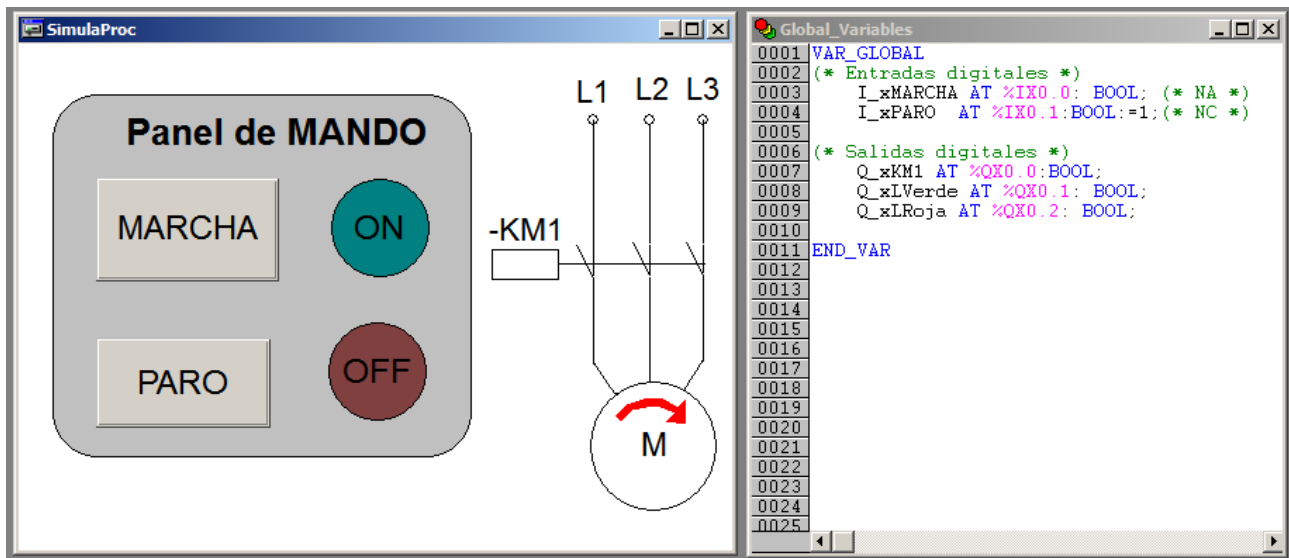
SimulaProc

Panel de MANDO

MARCHA

ON

PARO

OFF

L1 L2 L3

-KM1

M

Global_Variables

0001 VAR_GLOBAL
0002 (* Entradas digitales *)
0003 I_xMARCHA AT %IX0.0: BOOL; (* NA *)
0004 I_xPARO AT %IX0.1:BOOL:=1;(* NC *)
0005
0006 (* Salidas digitales *)
0007 Q_xKM1 AT %QX0.0:BOOL;
0008 Q_xLVerde AT %QX0.1: BOOL;
0009 Q_xLRoja AT %QX0.2: BOOL;
0010
0011 END_VAR
0012
0013
0014
0015
0016
0017
0018
0019
0020
0021
0022
0023
0024
0025